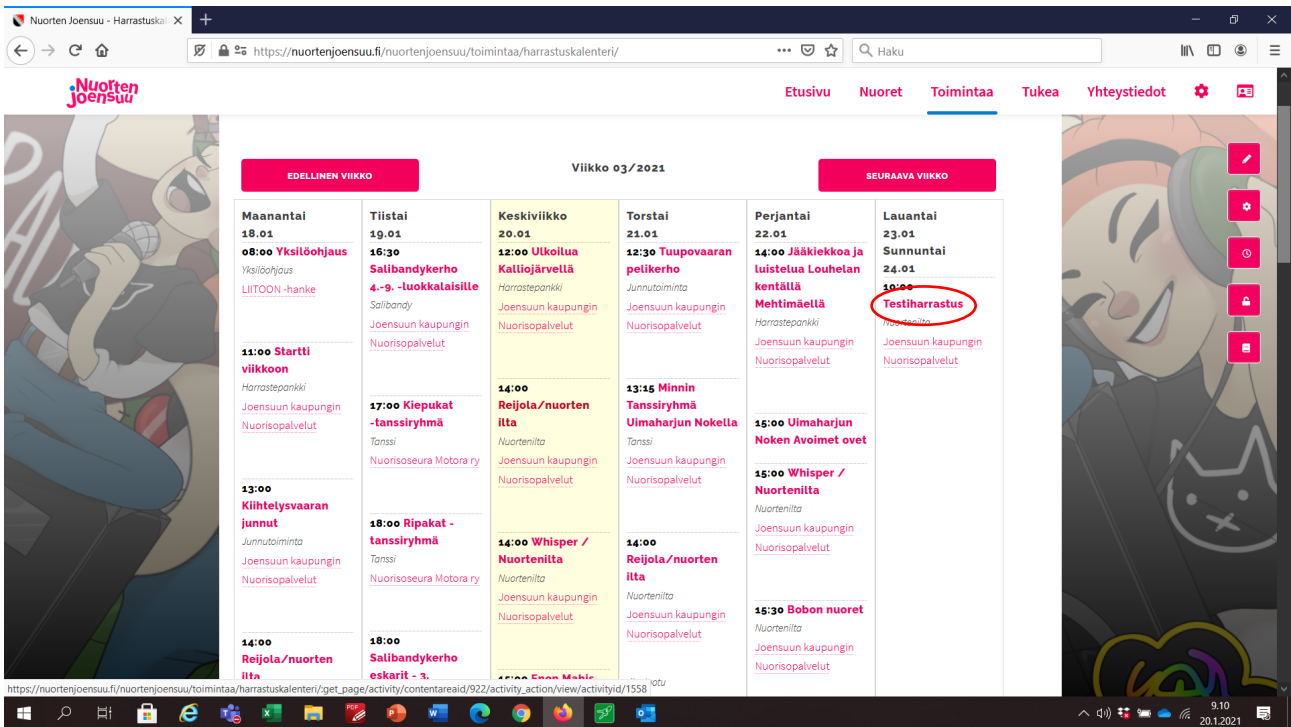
Nuorten Joensuu - Harrastuskal ✕

https://nuortenjoensuu.fi/nuortenjoensuu/toimintaa/harrastuskalenteri/

Haku

Nuorten Joensuu

Etusivu Nuoret Toimintaa Tukea Yhteystiedot

EDELLINEN VIIKKO

Viikko 03/2021

SEURAAVA VIIKKO

Maanantai
18.01
08:00 Yksilöohjaus
Yksilöohjaus
LIITOON -hanke

11:00 Startti viikkoon
Harrastepankki
Joensuun kaupungin Nuorisopalvelut

13:00 Kiihtelysvaaran junnut
Junnutoiminta
Joensuun kaupungin Nuorisopalvelut

14:00 Reijola/nuorten ilta

Tiistai
19.01
16:30 Salibandykerho 4.-9. -luokkalaisille
Salibandy
Joensuun kaupungin Nuorisopalvelut

17:00 Kiepukat -tanssiryhmä
Tanssi
Nuorisoseura Motora ry

18:00 Ripakat - tanssiryhmä
Tanssi
Nuorisoseura Motora ry

18:00 Salibandykerho eskarit - 3.

Keskiviikko
20.01
12:00 Ulkoilua Kalliojärvellä
Harrastepankki
Joensuun kaupungin Nuorisopalvelut

14:00 Reijola/nuorten ilta
Nuortenilta
Joensuun kaupungin Nuorisopalvelut

14:00 Whisper / Nuortenilta
Nuortenilta
Joensuun kaupungin Nuorisopalvelut

15:00 Enon Mahis

Torstai
21.01
12:30 Tuupovaaran pelikerho
Junnutoiminta
Joensuun kaupungin Nuorisopalvelut

13:15 Minnin Tanssiryhmä Uimaharjun Nokella
Tanssi
Joensuun kaupungin Nuorisopalvelut

14:00 Reijola/nuorten ilta
Nuortenilta
Joensuun kaupungin Nuorisopalvelut

Perjantai
22.01
14:00 Jääkiekkoa ja luistelua Louhelan kentällä Mehtimäellä
Harrastepankki
Joensuun kaupungin Nuorisopalvelut

15:00 Uimaharjun Noken Avoimet ovet

15:00 Whisper / Nuortenilta
Nuortenilta
Joensuun kaupungin Nuorisopalvelut

15:30 Bobon nuoret
Nuortenilta
Joensuun kaupungin Nuorisopalvelut

Lauantai
23.01
Sunnuntai
24.01
10:00
Testiharrastus
Nuortenilta
Joensuun kaupungin Nuorisopalvelut

https://nuortenjoensuu.fi/nuortenjoensuu/toimintaa/harrastuskalenteri/get_page/activity/contentareaid/922/activity_action/view/activityid/1558

9.10
20.1.2021